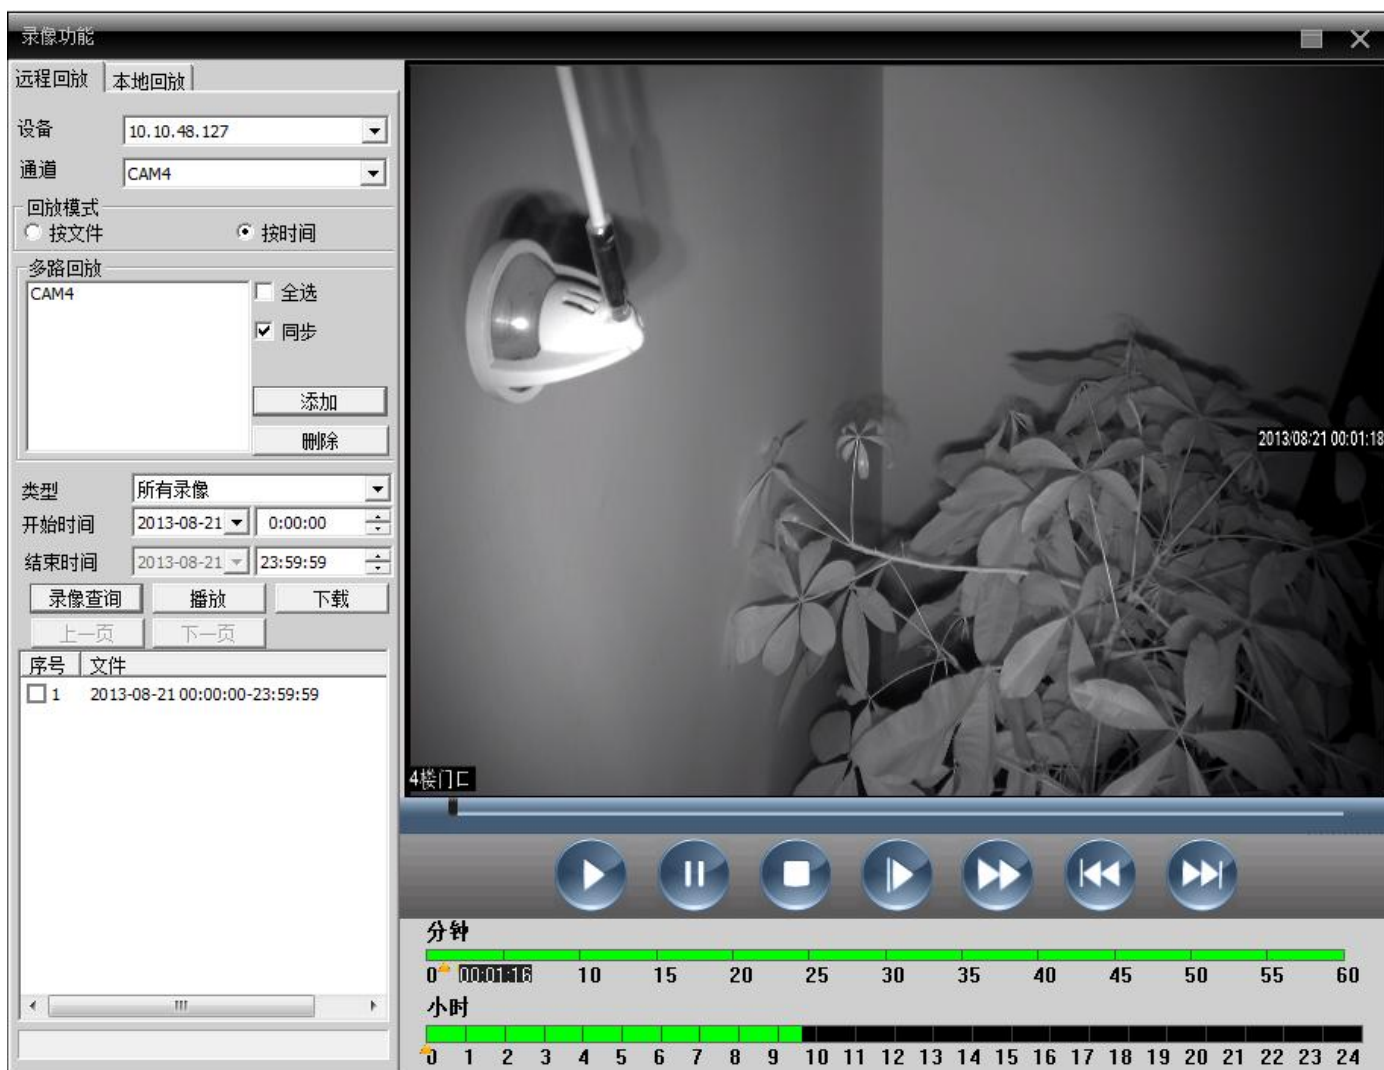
录像功能

远程回放 本地回放

设备 10.10.48.127
通道 CAM4
回放模式
按文件 按时间
多路回放
CAM4
全选
同步
添加
删除
类型 所有录像
开始时间 2013-08-21 0:00:00
结束时间 2013-08-21 23:59:59
录像查询 播放 下载
上一页 下一页

| 序号 | 文件 |
|---|---|
| 1 | 2013-08-21 00:00:00-23:59:59 |

2013/08/21 00:01:18
4楼门口

分钟
0 00:01:16 10 15 20 25 30 35 40 45 50 55 60
小时
0 1 2 3 4 5 6 7 8 9 10 11 12 13 14 15 16 17 18 19 20 21 22 23 24